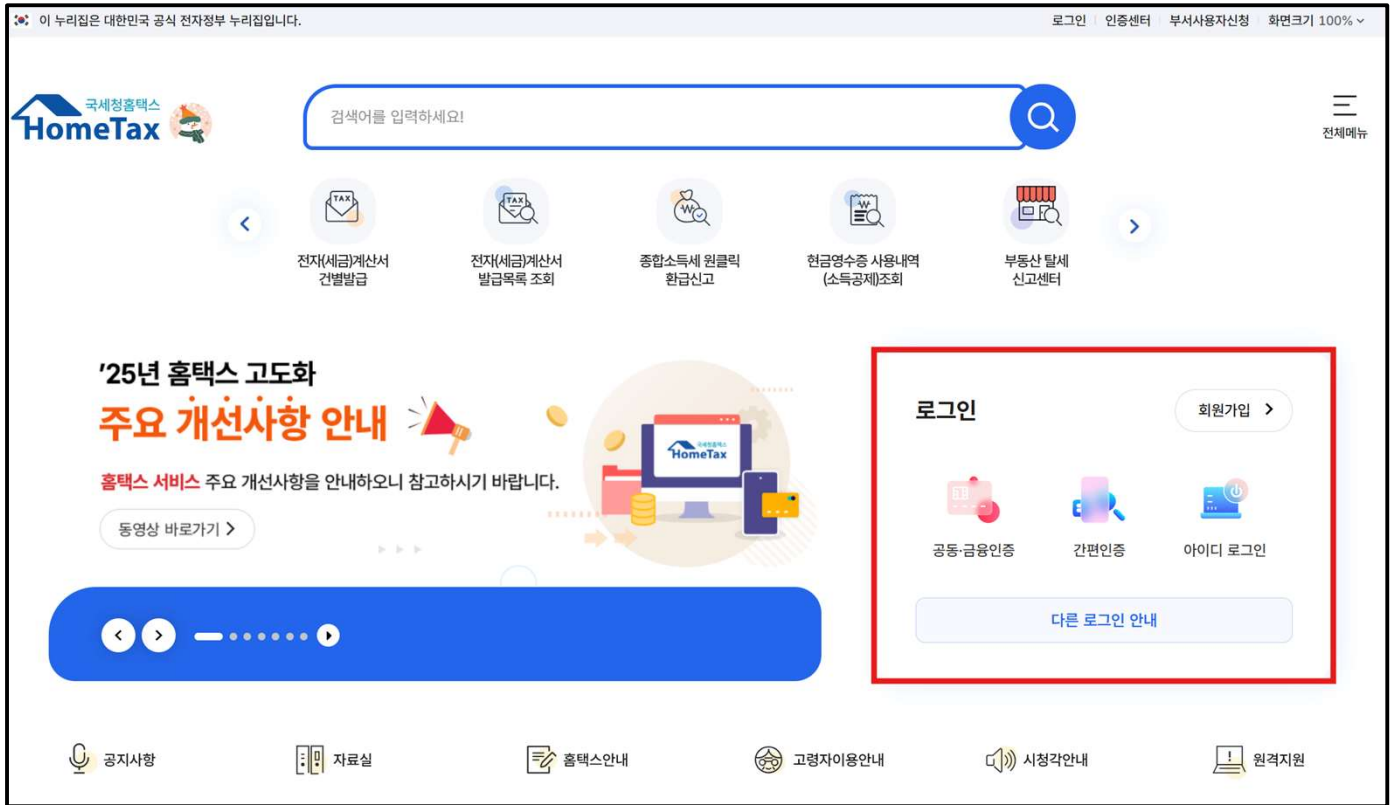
이 누리집은 대한민국 공식 전자정부 누리집입니다.

로그인 | 인증센터 | 부서사용자신청 | 화면크기 100%

국세청홈택스
HomeTax

검색어를 입력하세요!

전체메뉴

TAX
전자(세금)계산서 건별발급

TAX
전자(세금)계산서 발급목록 조회

종합소득세 원클릭 환급신고

현금영수증 사용내역 (소득공제)조회

부동산 탈세 신고센터

'25년 홈택스 고도화
주요 개선사항 안내

홈택스 서비스 주요 개선사항을 안내하오니 참고하시기 바랍니다.

동영상 바로가기 >

국세청홈택스
HomeTax

로그인

회원가입 >

공동·금융인증

간편인증

아이디 로그인

다른 로그인 안내

공지사항

자료실

홈택스안내

고령자이용안내

시청각안내

원격지원